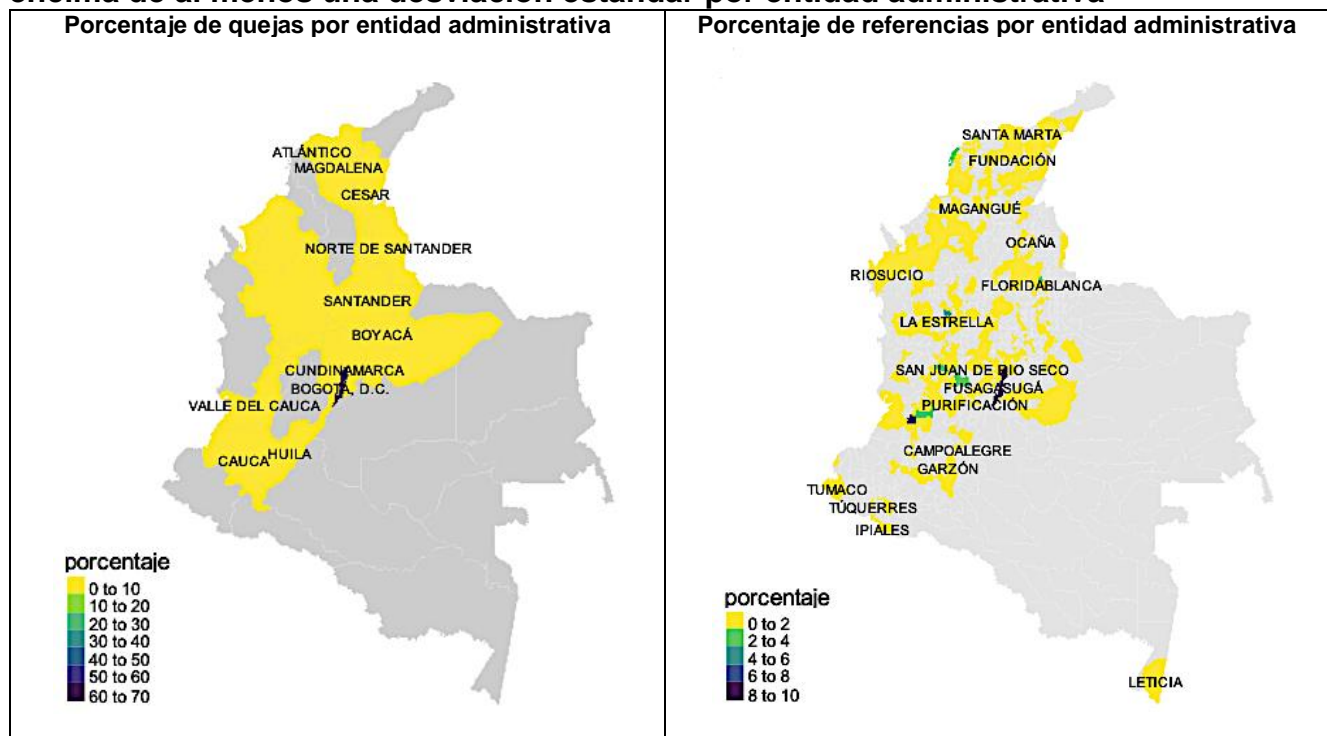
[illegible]

| Porcentaje de quejas por entidad administrativa | Porcentaje de referencias por entidad administrativa |
|---|---|
| ATLÁNTICO MAGDALENA CESAR NORTE DE SANTANDER SANTANDER BOYACÁ CUNDINAMARCA BOGOTÁ, D.C. VALLE DEL CAUCA CAUCA HUILA porcentaje 0 to 10 10 to 20 20 to 30 30 to 40 40 to 50 50 to 60 60 to 70 | SANTA MARTA FUNDACIÓN MAGANGUÉ OCAÑA RIOSUCIO FLORIDABLANCA LA ESTRELLA SAN JUAN DE RIO SECO FUSAGASUGÁ PURIFICACIÓN CAMPOALEGRE GARZÓN TUMACO TÚQUERRES IPIALES LETICIA porcentaje 0 to 2 2 to 4 4 to 6 6 to 8 8 to 10 |